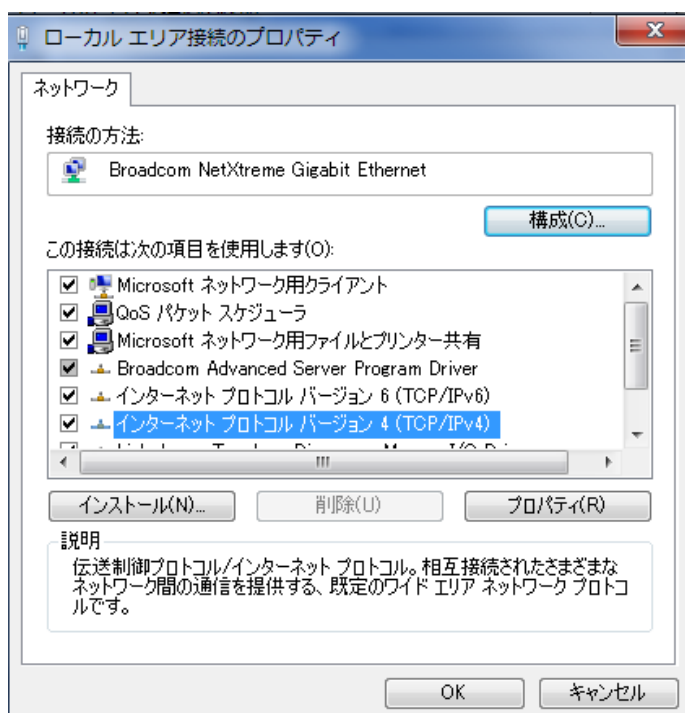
ローカル エリア接続のプロパティ

ネットワーク

接続の方法:

Broadcom NetXtreme Gigabit Ethernet

構成(C)...

この接続は次の項目を使用します(O):

Microsoft ネットワーク用クライアント
QoS パケット スケジューラ
Microsoft ネットワーク用ファイルとプリンター共有
Broadcom Advanced Server Program Driver
インターネット プロトコル バージョン 6 (TCP/IPv6)
インターネット プロトコル バージョン 4 (TCP/IPv4)
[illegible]

インストール(N)...
削除(U)
プロパティ(R)

説明
伝送制御プロトコル/インターネット プロトコル。相互接続されたさまざまなネットワーク間の通信を提供する、既定のワイド エリア ネットワーク プロトコルです。

OK
キャンセル